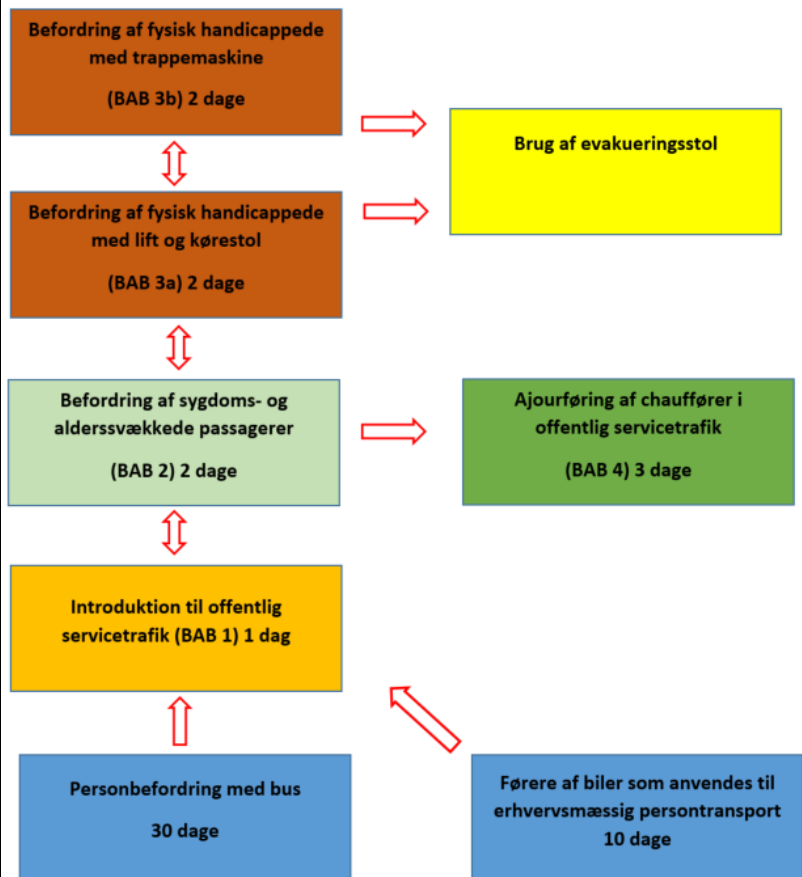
Befordring af fysisk handicappede med trappemaskine

(BAB 3b) 2 dage

Brug af evakueringsstol

Befordring af fysisk handicappede med lift og kørestol

(BAB 3a) 2 dage

Befordring af sygdoms- og alderssvækkede passagerer

(BAB 2) 2 dage

Ajourføring af chauffører i offentlig servicetrafik

(BAB 4) 3 dage

Introduktion til offentlig servicetrafik (BAB 1) 1 dag

Personbefordring med bus

30 dage

Førere af biler som anvendes til erhvervsmæssig persontransport

10 dage